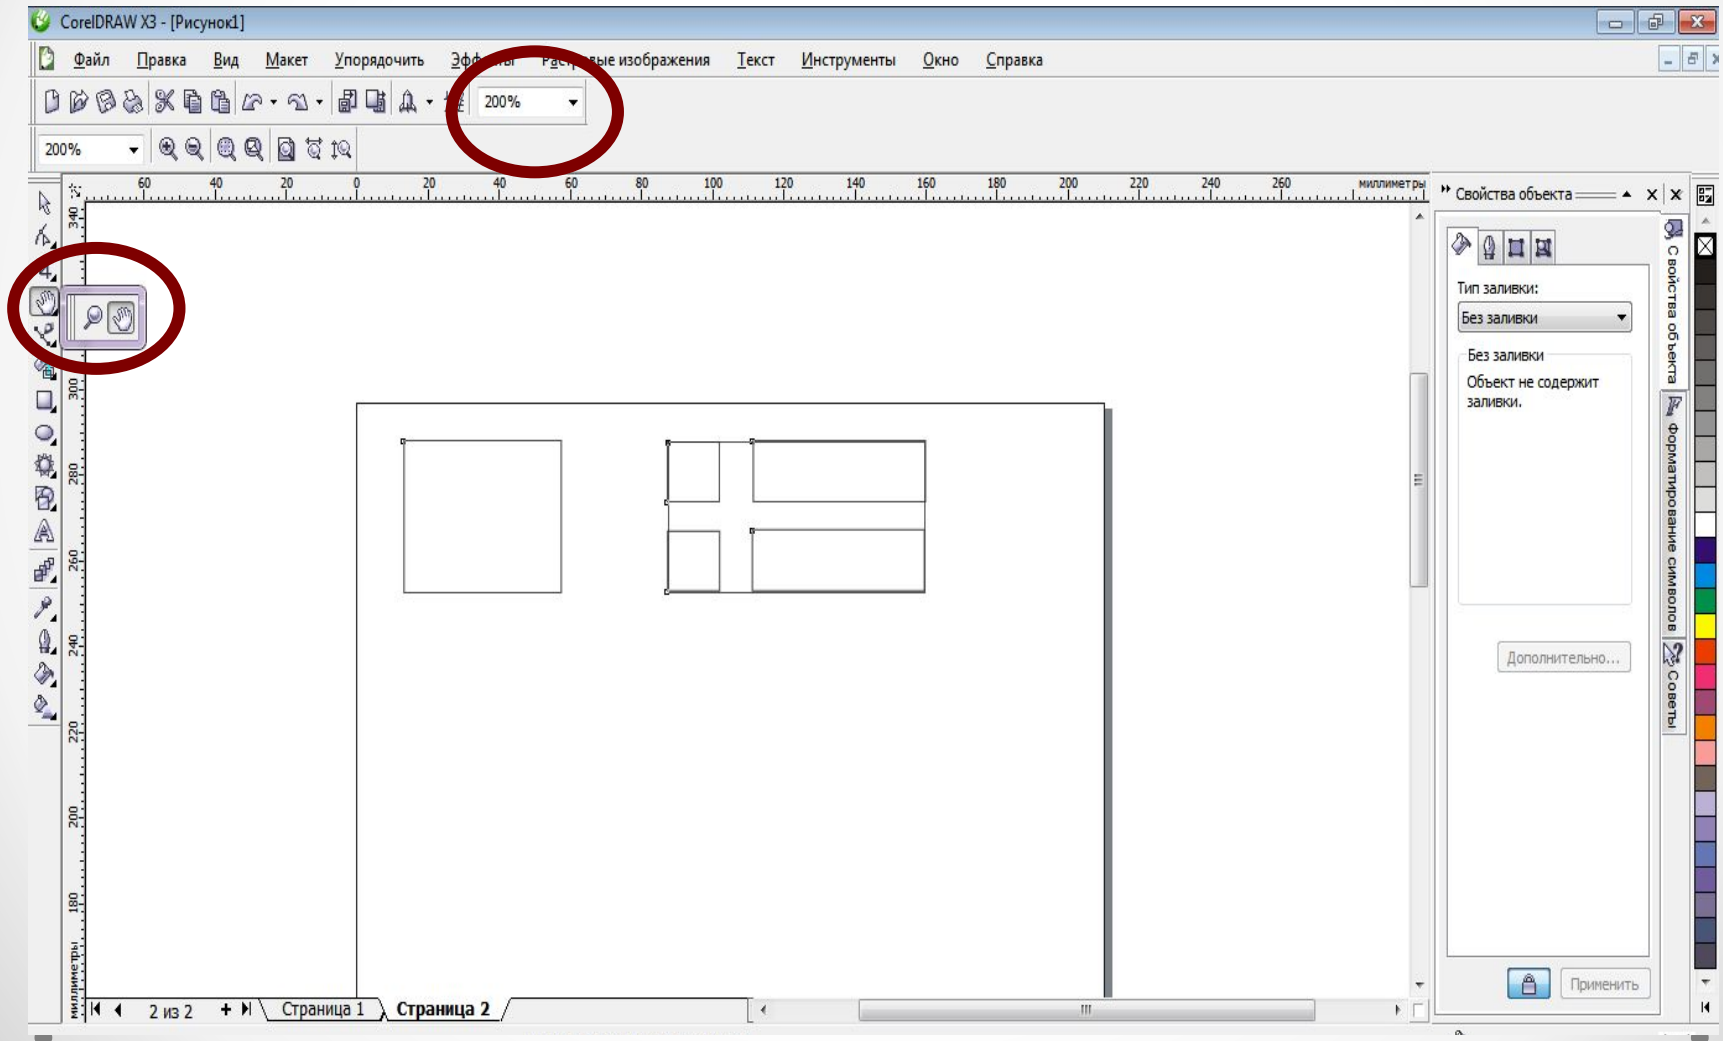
CorelDRAW X3 - [Рисунок1]

Файл Правка Вид Макет Упорядочить Эф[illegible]ты Рас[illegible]вые изображения Текст Инструменты Окно Справка

200%

200%

60 40 20 0 20 40 60 80 100 120 140 160 180 200 220 240 260 миллиметры

340 300 280 260 240 220 200 180 миллиметры

Свойства объекта

Тип заливки:

Без заливки

Без заливки

Объект не содержит заливки.

Дополнительно...

Применить

Свойства объекта

Форматирование символов

Советы

2 из 2

Страница 1

Страница 2